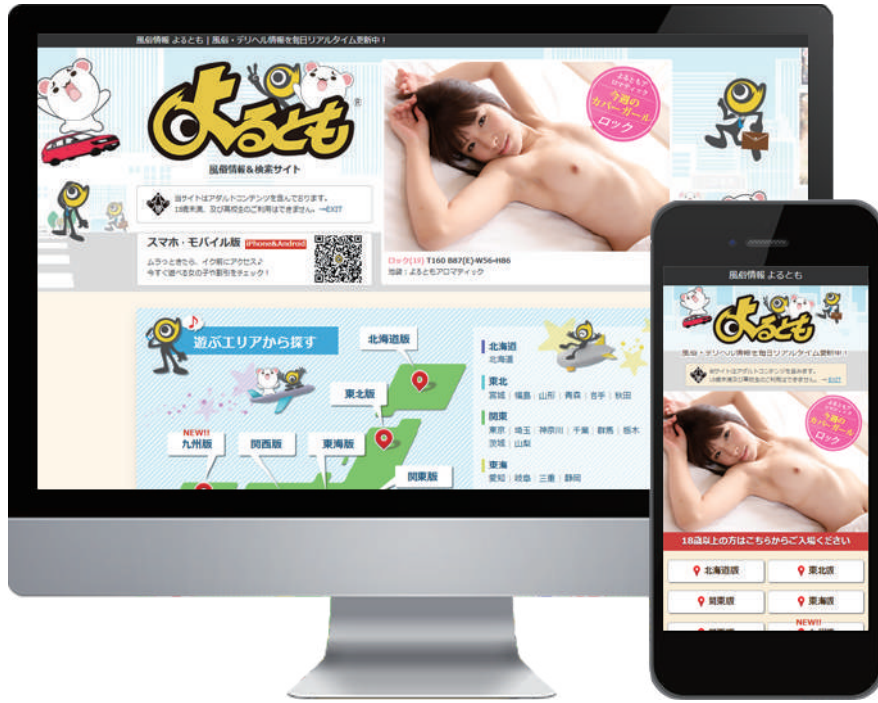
風俗情報 よるとも | 風俗・デリヘル情報を毎日リアルタイム更新中！

よるとも

風俗情報&検索サイト

当サイトはアダルトコンテンツを含んでおります。18歳未満、及び高校生のご利用はできません。→EXIT

スマホ・モバイル版 iPhone&Android

ムラっと来たら、イク前にアクセス♪ 今すぐ遊べる女の子や割引をチェック！

よるともアロマティック 今週のカバーガール ロック

ロック(19) T160 B87(E)-W56-H86

店舗：よるともアロマティック

遊ぶエリアから探す

北海道版

東北版

NEW!!

九州版

関西版

東海版

関東版

北海道

北海道

東北

宮城 | 福島 | 山形 | 青森 | 岩手 | 秋田

関東

東京 | 埼玉 | 神奈川 | 千葉 | 群馬 | 栃木 | 茨城 | 山梨

東海

愛知 | 岐阜 | 三重 | 静岡

風俗情報 よるとも

よるとも

風俗・デリヘル情報を毎日リアルタイム更新中！

当サイトはアダルトコンテンツを含んでおります。18歳未満及び高校生のご利用はできません。→EXIT

よるともアロマティック 今週のカバーガール ロック

18歳以上の方はこちらからご入場ください

北海道版

東北版

関東版

東海版

NEW!!